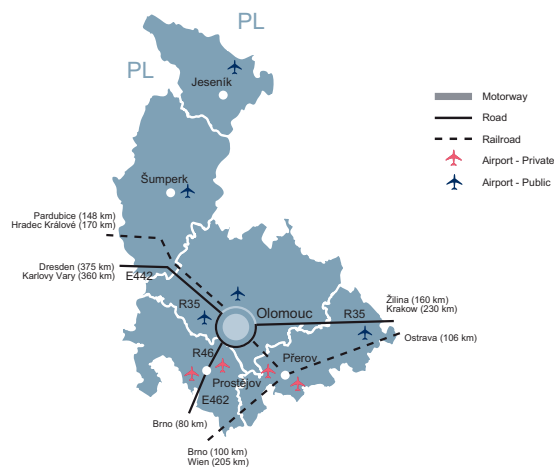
PL

PL

Jeseník

Šumperk

Pardubice (148 km)
Hradec Králové (170 km)

Dresden (375 km)
Karlovy Vary (360 km)

E442

R35

Olomouc

R35

Žilina (160 km)
Krakow (230 km)

Ostrava (106 km)

R46

Přerov

Prostějov

E462

Brno (80 km)

Brno (100 km)
Wien (205 km)

Motorway
Road
Railroad
Airport - Private
Airport - Public